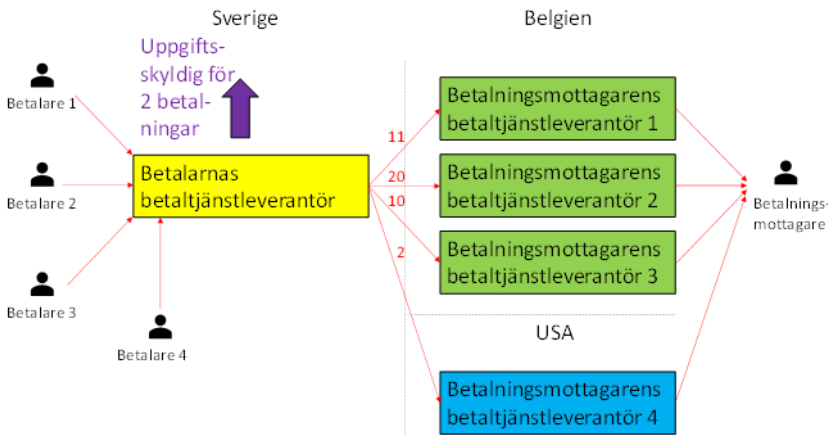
Sverige

Belgien

Uppgiftsskyldig för 2 betalningar

Betalare 1

Betalare 2

Betalare 3

Betalare 4

Betalarnas betaltjänstleverantör

11

20

10

2

Betalningsmottagarens betaltjänstleverantör 1

Betalningsmottagarens betaltjänstleverantör 2

Betalningsmottagarens betaltjänstleverantör 3

USA

Betalningsmottagarens betaltjänstleverantör 4

Betalningsmottagare